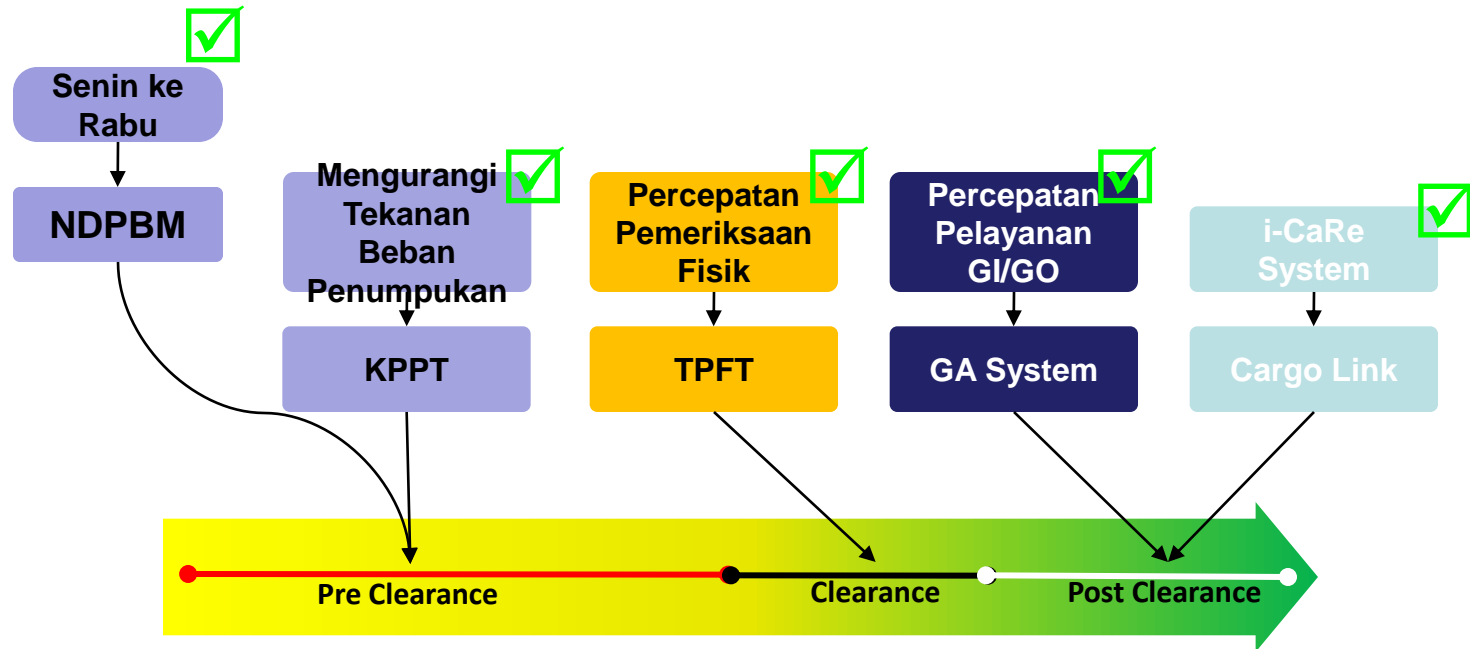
Senin ke Rabu

NDPBM

Mengurangi Tekanan Beban Penumpukan

KPPT

Percepatan Pemeriksaan Fisik

TPFT

Percepatan Pelayanan GI/GO

GA System

i-CaRe System

Cargo Link

Pre Clearance

Clearance

Post Clearance